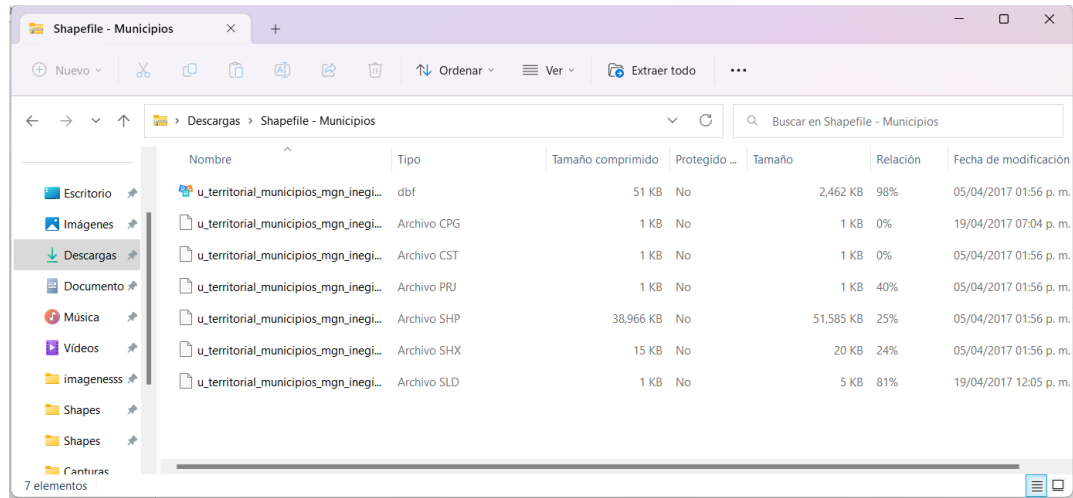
Shapefile - Municipios

Nuevo
Ordenar
Ver
Extraer todo
...

Descargas > Shapefile - Municipios

Buscar en Shapefile - Municipios

Escritorio
Imágenes
Descargas
Documento
Música
Videos
imagenesss
Shapes
Shapes
Capturas

| Nombre | Tipo | Tamaño comprimido | Protegido ... | Tamaño | Relación | Fecha de modificación |
|---|---|---|---|---|---|---|
| u_territorial_municipios_mgn_inegi... | dbf | 51 KB | No | 2,462 KB | 98% | 05/04/2017 01:56 p. m. |
| u_territorial_municipios_mgn_inegi... | Archivo CPG | 1 KB | No | 1 KB | 0% | 19/04/2017 07:04 p. m. |
| u_territorial_municipios_mgn_inegi... | Archivo CST | 1 KB | No | 1 KB | 0% | 05/04/2017 01:56 p. m. |
| u_territorial_municipios_mgn_inegi... | Archivo PRJ | 1 KB | No | 1 KB | 40% | 05/04/2017 01:56 p. m. |
| u_territorial_municipios_mgn_inegi... | Archivo SHP | 38,966 KB | No | 51,585 KB | 25% | 05/04/2017 01:56 p. m. |
| u_territorial_municipios_mgn_inegi... | Archivo SHX | 15 KB | No | 20 KB | 24% | 05/04/2017 01:56 p. m. |
| u_territorial_municipios_mgn_inegi... | Archivo SLD | 1 KB | No | 5 KB | 81% | 19/04/2017 12:05 p. m. |

7 elementos